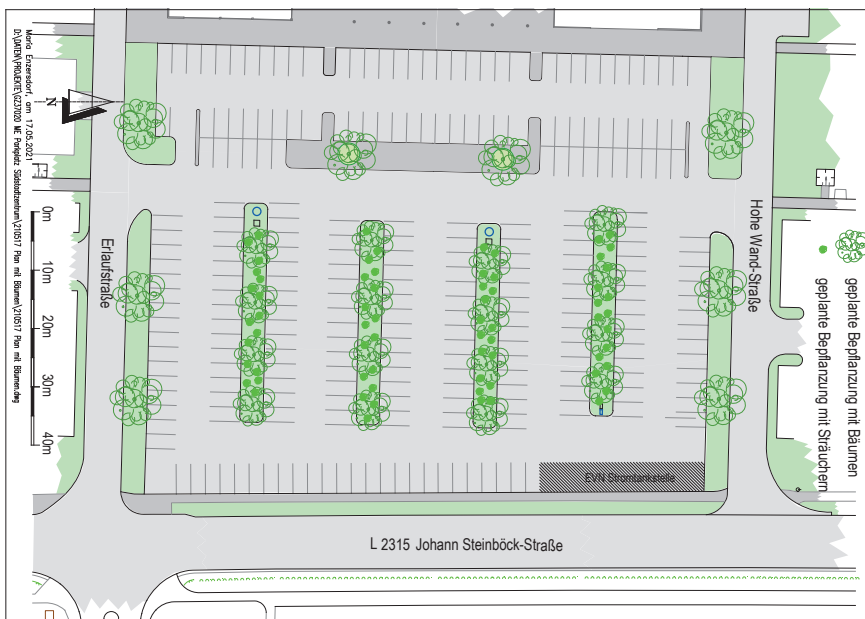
Maria Enzersdorf, am 17.05.2021
D:\DATEN\PROJEKTE\G23\020 ME Parkplatz Südstadtzentrum\210517 Plan mit Bäumen\210517 Plan mit Bäumen.dwg

N

0m
10m
20m
30m
40m

Erlaufstraße

Hohe Wand-Straße

EVN Grundstücksteil

L 2315 Johann Steinböck-Straße

geplante Bepflanzung mit Bäumen
geplante Bepflanzung mit Sträuchern